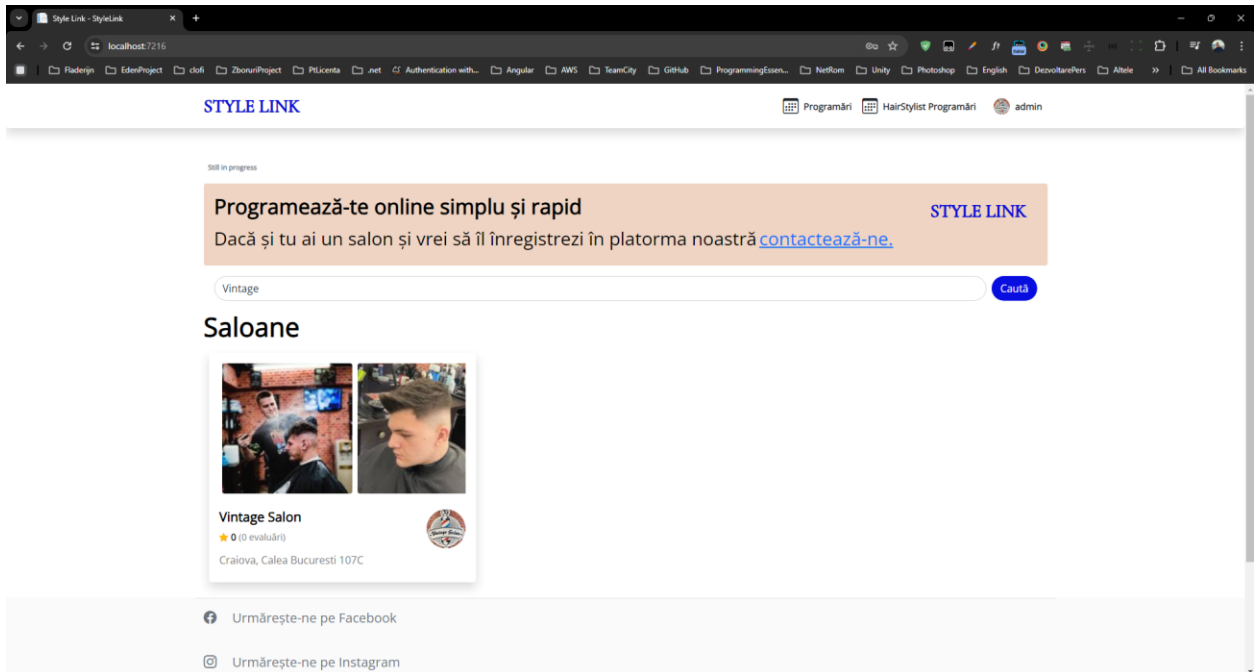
Style Link - StyleLink

localhost:7216

Fladerijn EdenProject clofi ZboruriProject PtLicenta .net Authentication with... Angular AWS TeamCity GitHub ProgrammingEssen... NetRom Unity Photoshop English DezvoltarePers Altele » All Bookmarks

STYLE LINK

Programări HairStylist Programări admin

Still in progress

Programează-te online simplu și rapid

Dacă și tu ai un salon și vrei să îl înregistrezi în platorma noastră contactează-ne.

STYLE LINK

Vintage

Caută

Saloane

Vintage Salon

0 (0 evaluări)

Craiova, Calea Bucuresti 107C

Urmărește-ne pe Facebook

Urmărește-ne pe Instagram